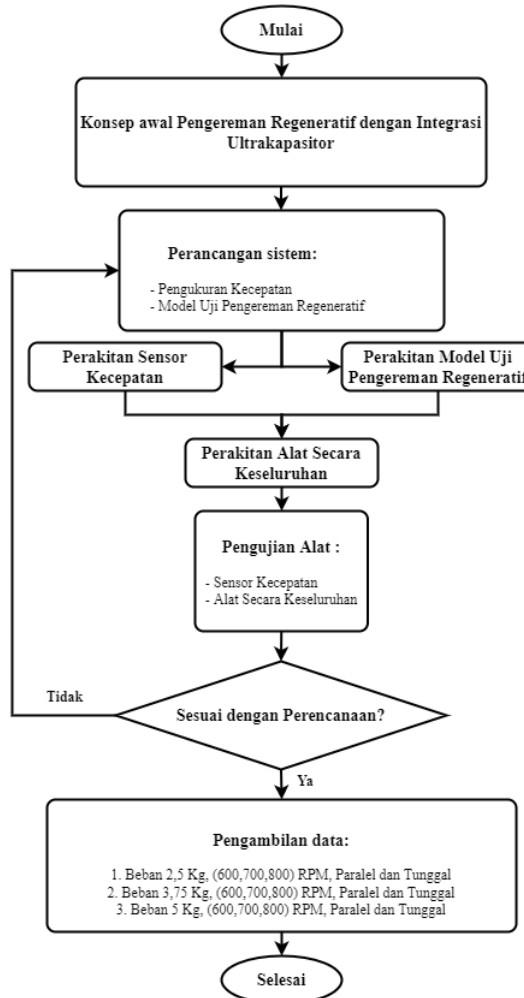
Mulai

Konsep awal Pengereman Regeneratif dengan Integrasi Ultrakapasitor

Perancangan sistem:

- Pengukuran Kecepatan
- Model Uji Pengereman Regeneratif

Perakitan Sensor Kecepatan

Perakitan Model Uji Pengereman Regeneratif

Perakitan Alat Secara Keseluruhan

Pengujian Alat :

- Sensor Kecepatan
- Alat Secara Keseluruhan

Tidak

Sesuai dengan Perencanaan?

Ya

Pengambilan data:

1. Beban 2,5 Kg, (600,700,800) RPM, Paralel dan Tunggal
2. Beban 3,75 Kg, (600,700,800) RPM, Paralel dan Tunggal
3. Beban 5 Kg, (600,700,800) RPM, Paralel dan Tunggal

Selesai